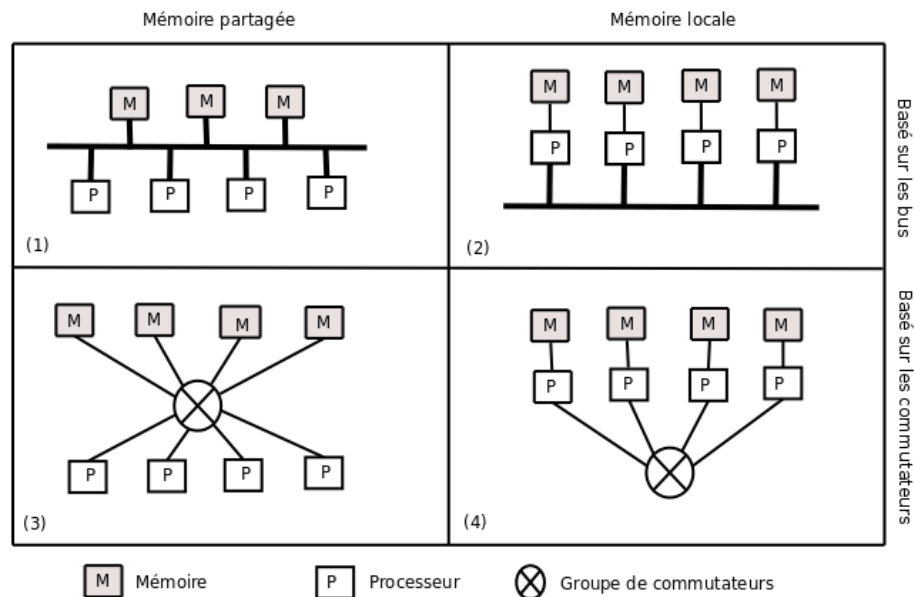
Mémoire partagée

Mémoire locale

Basé sur les bus

Basé sur les commutateurs

M M M

P P P P

(1)

M M M M

P P P P

(2)

M M M M

P P P P

(3)

M M M M

P P P P

(4)

M Mémoire

P Processeur

Groupe de commutateurs